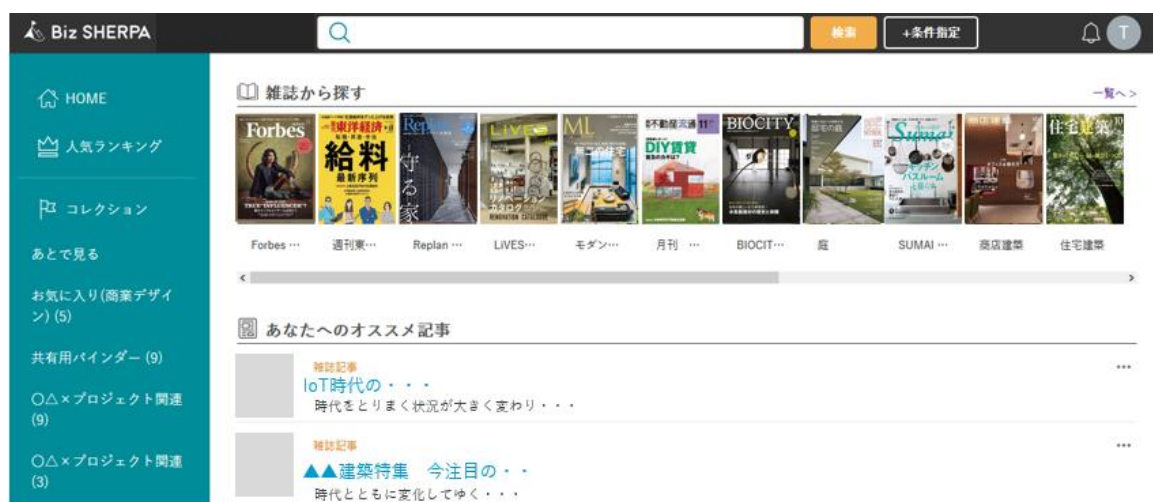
Biz SHERPA

検索

+条件指定

T

HOME

人気ランキング

コレクション

あとで見る

お気に入り(商業デザイン) (5)

共有用バインダー (9)

○△×プロジェクト関連 (9)

○△×プロジェクト関連 (3)

雑誌から探す

一覧へ >

Forbes

東洋経済

給料

守る家

LiVES

ML

不動産流通 11

DIY賃貸

BIOCITY

Sumai

住宅建築

Forbes …

週刊東…

Replan …

LiVES…

モダン…

月刊 …

BIOCIT…

庭

SUMAI …

商店建築

住宅建築

あなたへのオススメ記事

雑誌記事

IoT時代の・・・

時代をとりまく状況が大きく変わり・・・

雑誌記事

▲▲建築特集　今注目の・・

時代とともに変化してゆく・・・